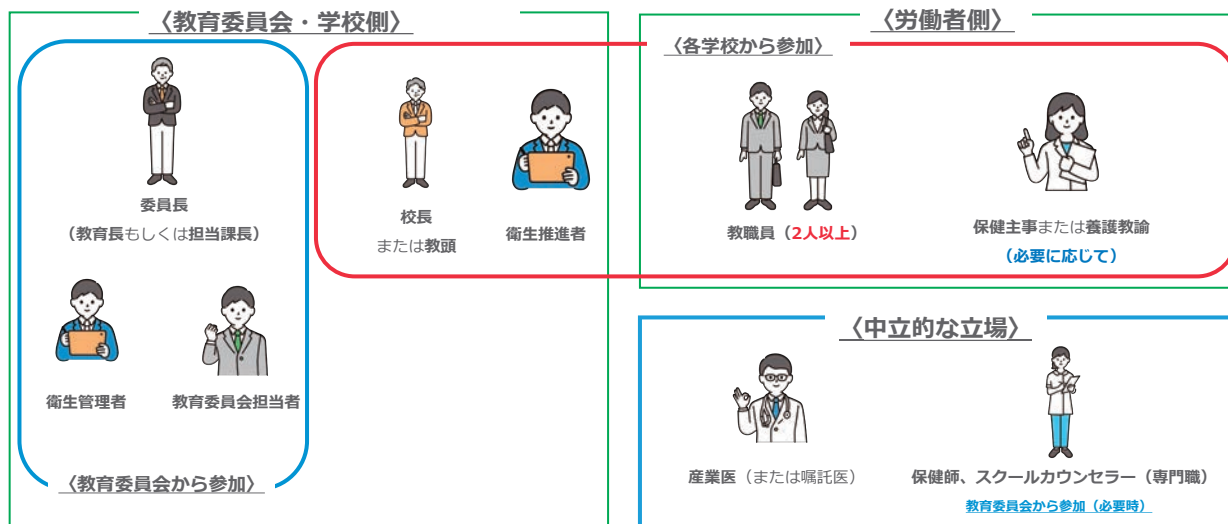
〈教育委員会・学校側〉

委員長
（教育長もしくは担当課長）

衛生管理者

教育委員会担当者

〈教育委員会から参加〉

校長
または教頭

衛生推進者

〈労働者側〉

〈各学校から参加〉

教職員（2人以上）

保健主事または養護教諭
（必要に応じて）

〈中立的な立場〉

産業医（または嘱託医）

保健師、スクールカウンセラー（専門職）
教育委員会から参加（必要時）